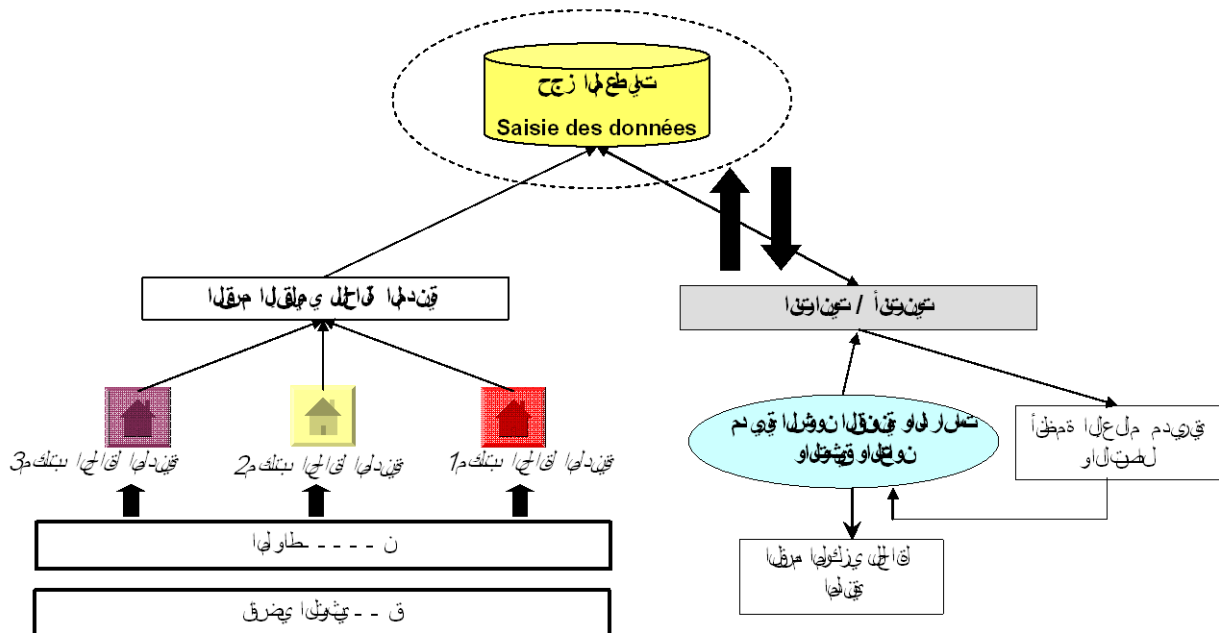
حجز المعطيات
Saisie des données

الرقم الوطني للحالة المدنية

انترانت / أنترنيت

مكتب الحالة المدنية 3
مكتب الحالة المدنية 2
مكتب الحالة المدنية 1

مديرية الشؤون القانونية والوثائق والتنسيق

مديرية أنظمة الإعلام والاتصال

المواطن

السجل المركزي للحالة المدنية

الوثائق

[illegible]